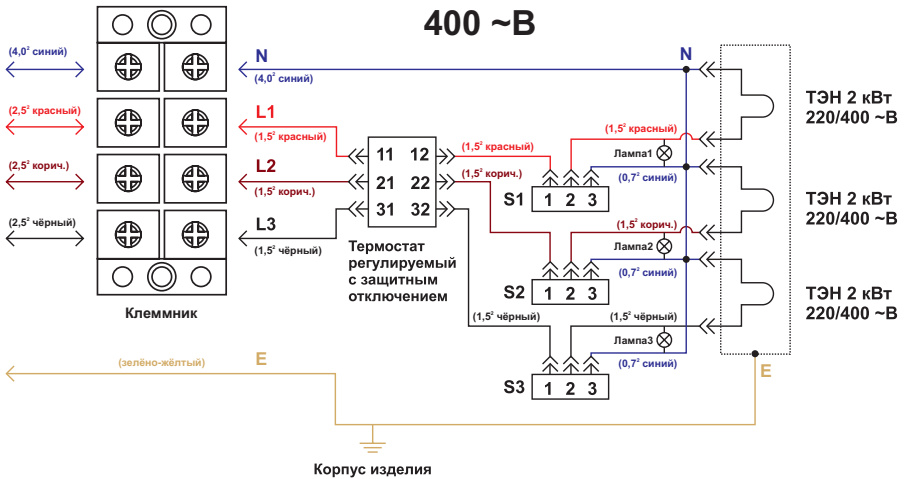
400 ~В

(4,0² синий)
(2,5² красный)
(2,5² корич.)
(2,5² чёрный)

N
(4,0² синий)
L1
(1,5² красный)
L2
(1,5² корич.)
L3
(1,5² чёрный)

Клеммник

| 11 | 12 |
|---|---|
| 21 | 22 |
| 31 | 32 |

Термостат регулируемый с защитным отключением

(1,5² красный)
(1,5² корич.)
(1,5² чёрный)

N
(1,5² красный)
Лампа1
(0,7² синий)
S1 1 2 3
(1,5² корич.)
Лампа2
(0,7² синий)
S2 1 2 3
(1,5² чёрный)
Лампа3
(0,7² синий)
S3 1 2 3

ТЭН 2 кВт 220/400 ~В
ТЭН 2 кВт 220/400 ~В
ТЭН 2 кВт 220/400 ~В

(зелёно-жёлтый)
E
E

Корпус изделия